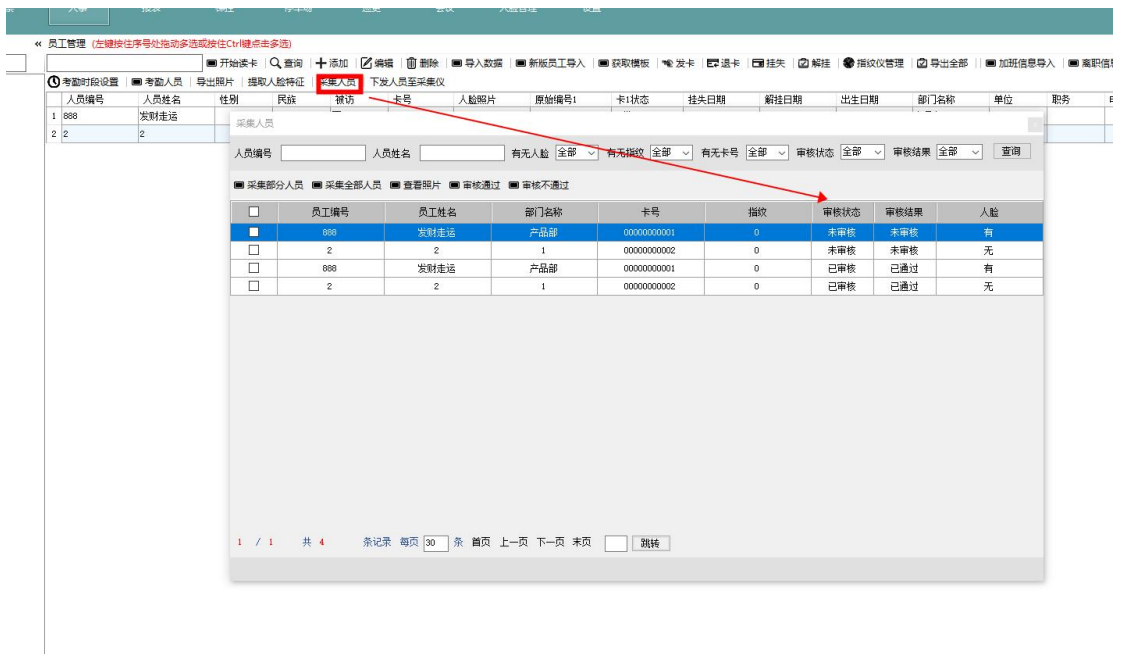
« 员工管理 (左键按住序号处拖动多选或按住Ctrl键点击多选)

开始读卡 | 查询 | 添加 | 编辑 | 删除 | 导入数据 | 新版员工导入 | 获取模板 | 发卡 | 退卡 | 挂失 | 解挂 | 指纹仪管理 | 导出全部 | 加班信息导入 | 离职信

考勤时段设置 | 考勤人员 | 导出照片 | 提取人脸特征 | 采集人员 | 下发人员至采集仪

| | 人员编号 | 人员姓名 | 性别 | 民族 | 被访 | 卡号 | 人脸照片 | 原始编号1 | 卡1状态 | 挂失日期 | 解挂日期 | 出生日期 | 部门名称 | 单位 | 职务 |
|---|---|---|---|---|---|---|---|---|---|---|---|---|---|---|---|
| 1 | 888 | 发财走运 | | | | | | | | | | | | | |
| 2 | 2 | 2 | | | | | | | | | | | | | |

采集人员

人员编号 人员姓名 有无人脸 全部 有无指纹 全部 有无卡号 全部 审核状态 全部 审核结果 全部 查询

采集部分人员 采集全部人员 查看照片 审核通过 审核不通过

| | 员工编号 | 员工姓名 | 部门名称 | 卡号 | 指纹 | 审核状态 | 审核结果 | 人脸 |
|---|---|---|---|---|---|---|---|---|
| | 888 | 发财走运 | 产品部 | 00000000001 | 0 | 未审核 | 未审核 | 有 |
| | 2 | 2 | 1 | 00000000002 | 0 | 未审核 | 未审核 | 无 |
| | 888 | 发财走运 | 产品部 | 00000000001 | 0 | 已审核 | 已通过 | 有 |
| | 2 | 2 | 1 | 00000000002 | 0 | 已审核 | 已通过 | 无 |

1 / 1 共 4 条记录 每页 30 条 首页 上一页 下一页 末页 跳转